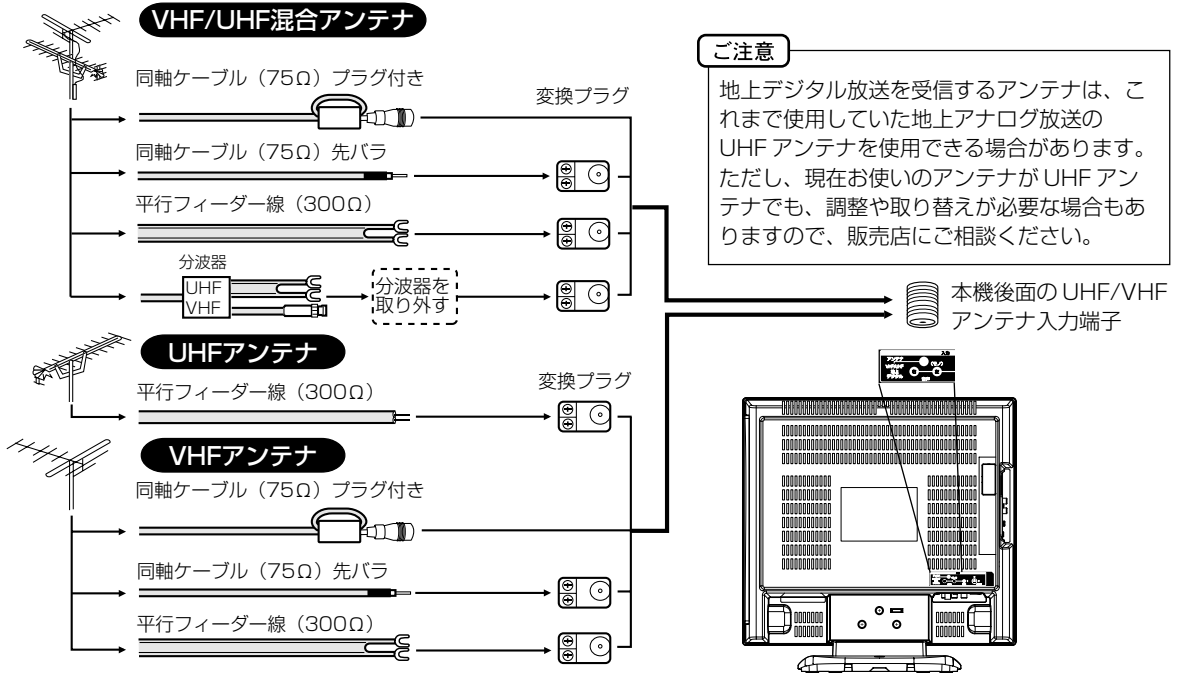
VHF/UHF混合アンテナ

同軸ケーブル（75Ω）プラグ付き

変換プラグ

同軸ケーブル（75Ω）先バラ

平行フィーダー線（300Ω）

分波器

UHF
VHF

分波器を取り外す

ご注意

地上デジタル放送を受信するアンテナは、これまで使用していた地上アナログ放送のUHF アンテナを使用できる場合があります。ただし、現在お使いのアンテナが UHF アンテナでも、調整や取り替えが必要な場合もありますので、販売店にご相談ください。

本機後面の UHF/VHF アンテナ入力端子

UHFアンテナ

平行フィーダー線（300Ω）

変換プラグ

VHFアンテナ

同軸ケーブル（75Ω）プラグ付き

同軸ケーブル（75Ω）先バラ

平行フィーダー線（300Ω）